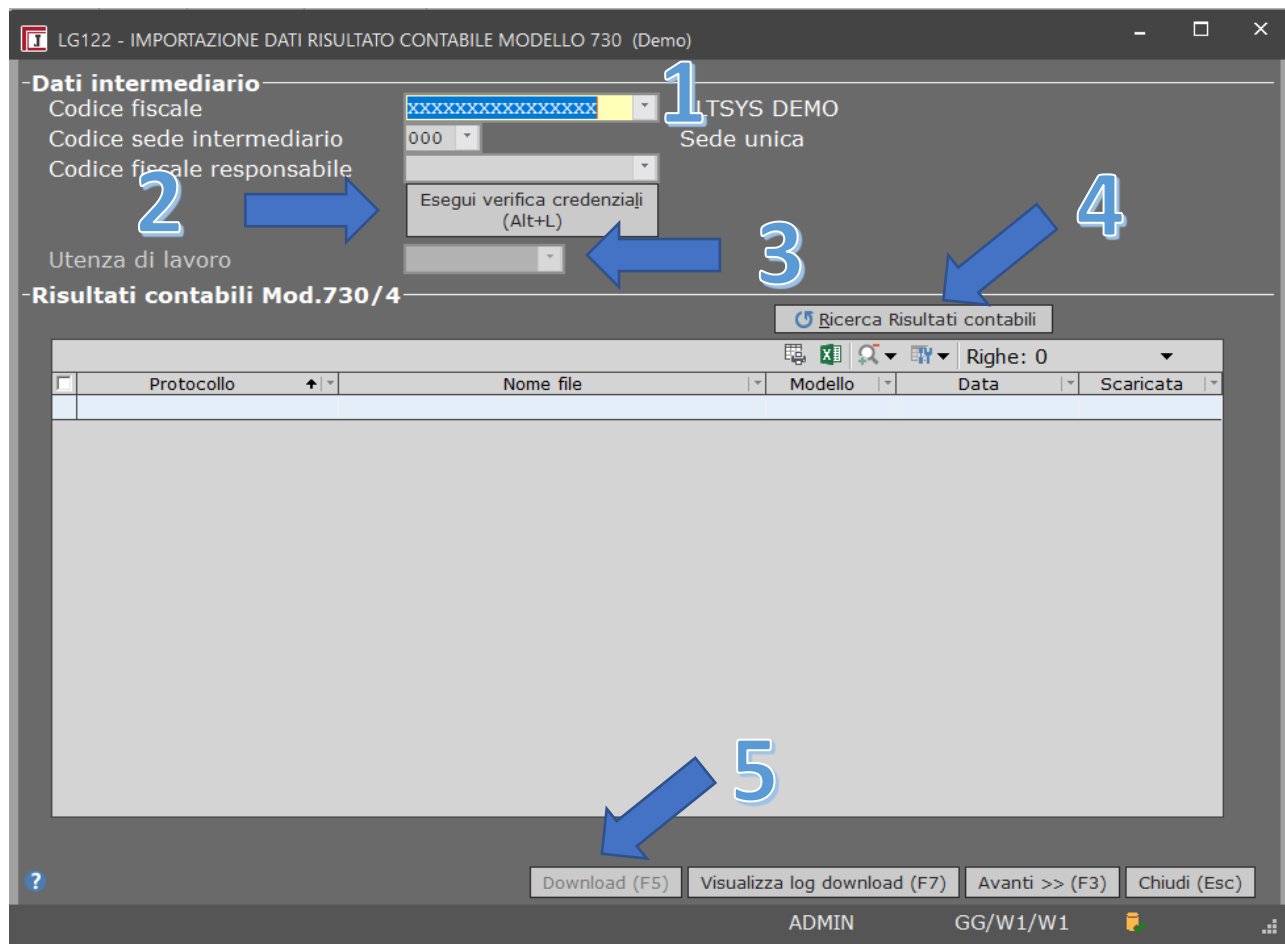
LG122 - IMPORTAZIONE DATI RISULTATO CONTABILE MODELLO 730 (Demo)

Dati intermediario
Codice fiscale XXXXXXXXXXXXXXXX 1 LTSYS DEMO
Codice sede intermediario 000 Sede unica
Codice fiscale responsabile
2
Esegui verifica credenziali (Alt+L)
4
Utenza di lavoro
3

Risultati contabili Mod.730/4
Ricerca Risultati contabili

Righe: 0

| Protocollo | Nome file | Modello | Data | Scaricata |
|---|---|---|---|---|
| | | | | |

5

Download (F5) Visualizza log download (F7) Avanti >> (F3) Chiudi (Esc)

ADMIN GG/W1/W1